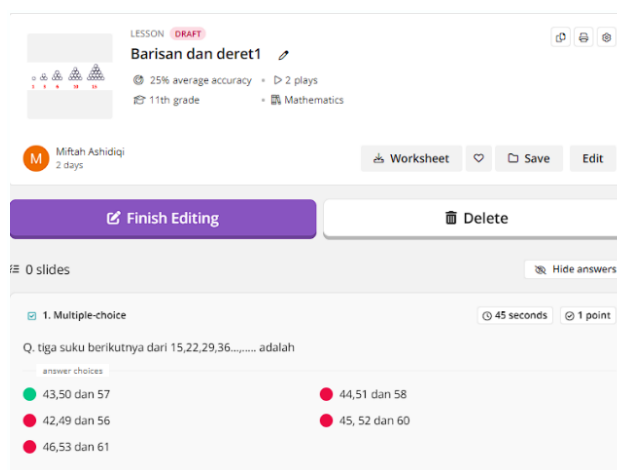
LESSON DRAFT

Barisan dan deret1

25% average accuracy • 2 plays

11th grade • Mathematics

3 5 9 13 15

Miftah Ashidiqi
2 days

Worksheet | Save | Edit

Finish Editing

Delete

0 slides

Hide answers

1. Multiple-choice

45 seconds | 1 point

Q. tiga suku berikutnya dari 15,22,29,36...,..... adalah

answer choices

43,50 dan 57

44,51 dan 58

42,49 dan 56

45, 52 dan 60

46,53 dan 61